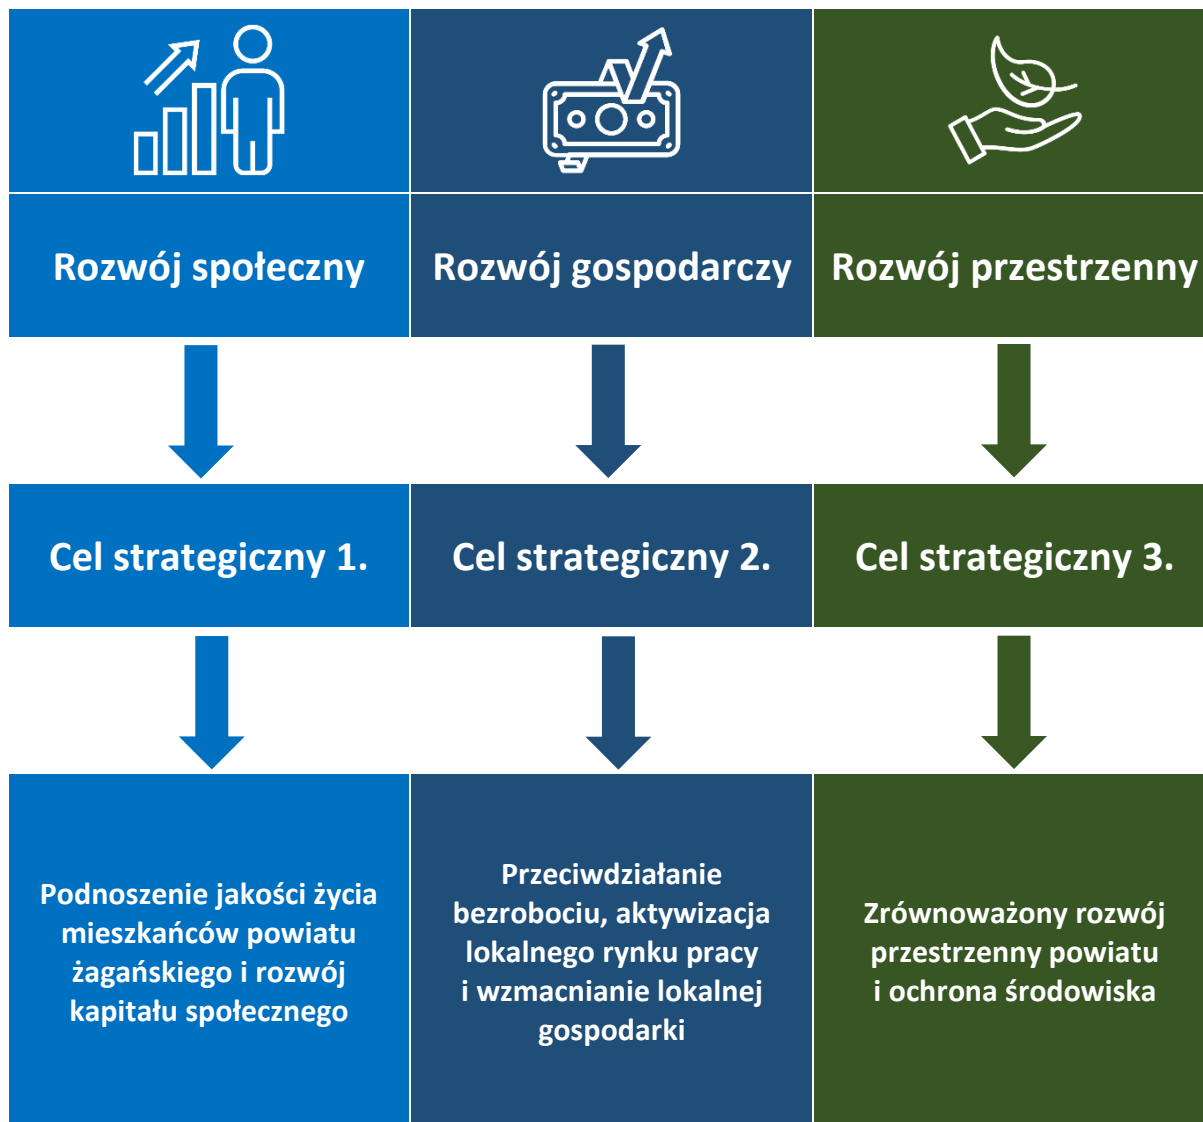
Rozwój społeczny

Rozwój gospodarczy

Rozwój przestrzenny

Cel strategiczny 1.

Cel strategiczny 2.

Cel strategiczny 3.

Podnoszenie jakości życia mieszkańców powiatu żagańskiego i rozwój kapitału społecznego

Przeciwdziałanie bezrobociu, aktywizacja lokalnego rynku pracy i wzmacnianie lokalnej gospodarki

Zrównoważony rozwój przestrzenny powiatu i ochrona środowiska